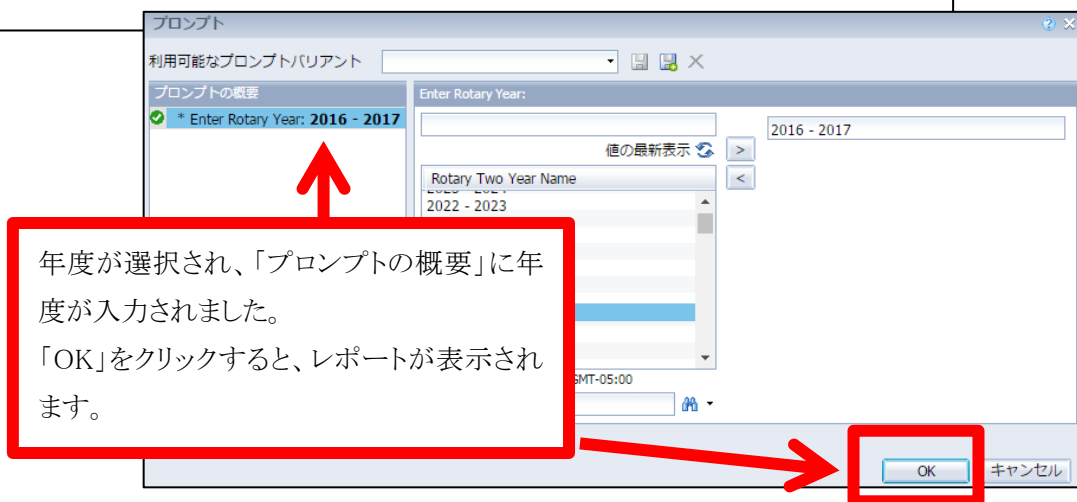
プロンプト

利用可能なプロンプトバリアント

プロンプトの概要

* Enter Rotary Year: **2016 - 2017**

Enter Rotary Year:

値の最新表示

Rotary Two Year Name

2022 - 2023

2016 - 2017

年度が選択され、「プロンプトの概要」に年度が入力されました。
「OK」をクリックすると、レポートが表示されます。

GMT-05:00

OK

キャンセル